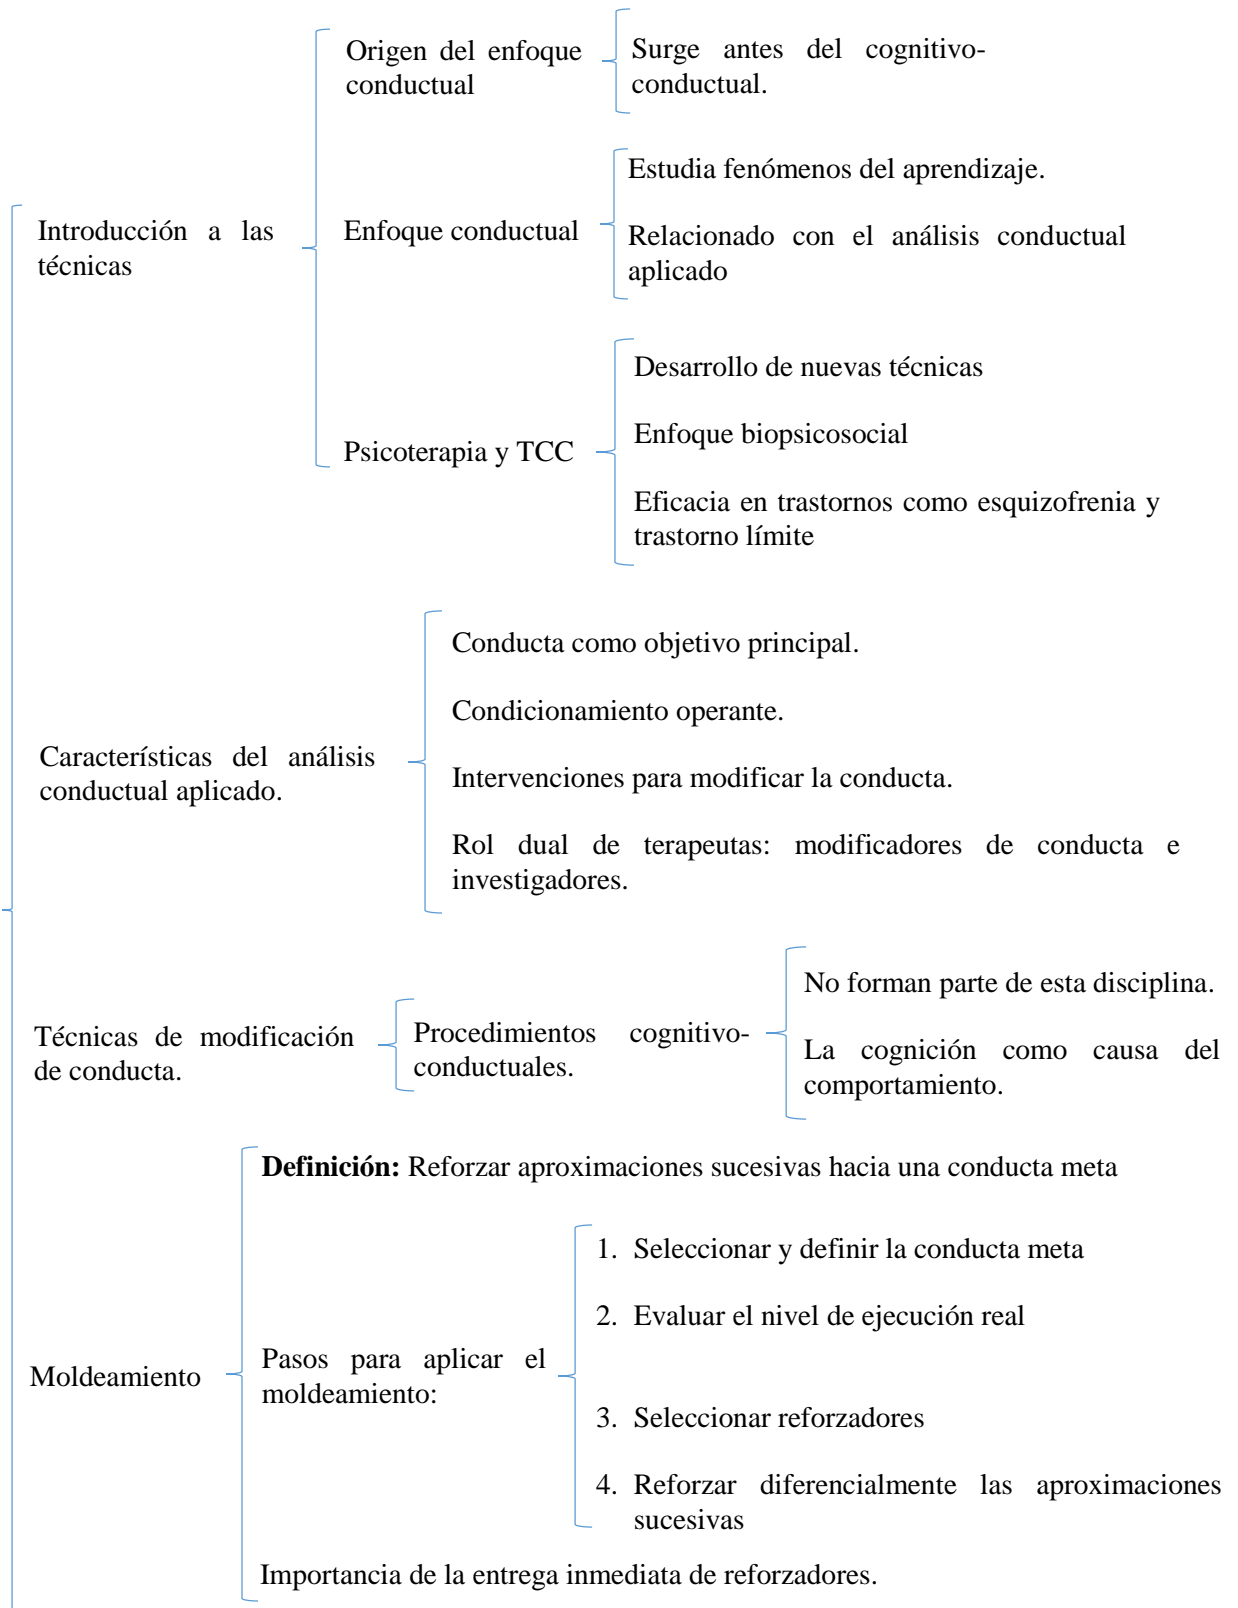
Introducción a las técnicas

Origen del enfoque conductual

Surge antes del cognitivo-conductual.

Enfoque conductual

Estudia fenómenos del aprendizaje.

Relacionado con el análisis conductual aplicado

Psicoterapia y TCC

Desarrollo de nuevas técnicas

Enfoque biopsicosocial

Eficacia en trastornos como esquizofrenia y trastorno límite

Características del análisis conductual aplicado.

Conducta como objetivo principal.

Condicionamiento operante.

Intervenciones para modificar la conducta.

Rol dual de terapeutas: modificadores de conducta e investigadores.

Técnicas de modificación de conducta.

Procedimientos cognitivo-conductuales.

No forman parte de esta disciplina.

La cognición como causa del comportamiento.

Moldeamiento

**Definición:** Reforzar aproximaciones sucesivas hacia una conducta meta

Pasos para aplicar el moldeamiento:

1. Seleccionar y definir la conducta meta

2. Evaluar el nivel de ejecución real

3. Seleccionar reforzadores

4. Reforzar diferencialmente las aproximaciones sucesivas

Importancia de la entrega inmediata de reforzadores.